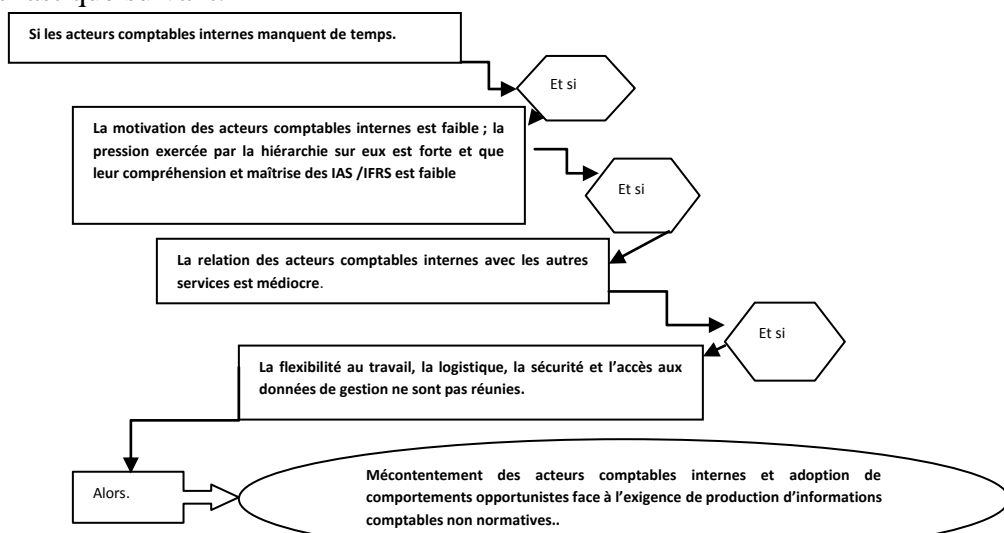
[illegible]

Si les acteurs comptables internes manquent de temps.

Et si

La motivation des acteurs comptables internes est faible ; la pression exercée par la hiérarchie sur eux est forte et que leur compréhension et maîtrise des IAS /IFRS est faible

Et si

La relation des acteurs comptables internes avec les autres services est médiocre.

Et si

La flexibilité au travail, la logistique, la sécurité et l'accès aux données de gestion ne sont pas réunies.

Alors.

Mécontentement des acteurs comptables internes et adoption de comportements opportunistes face à l'exigence de production d'informations comptables non normatives..